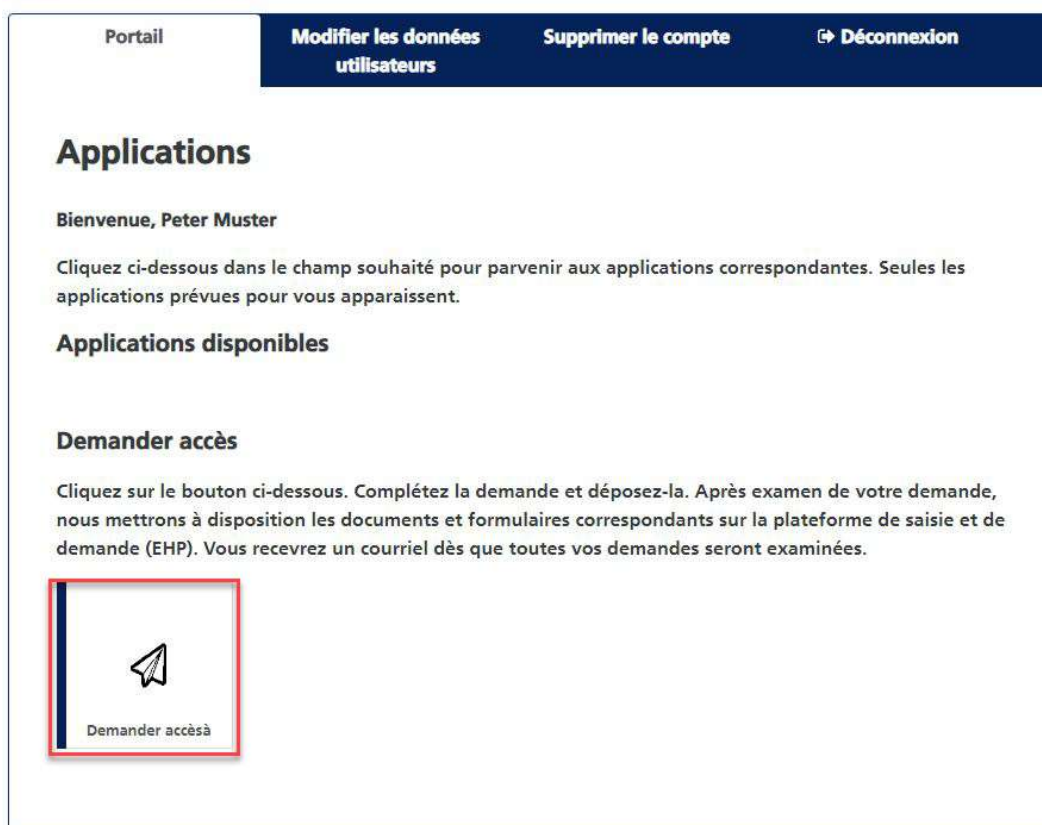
Portail | Modifier les données utilisateurs | Supprimer le compte | Déconnexion

# Applications

**Bienvenue, Peter Muster**

Cliquez ci-dessous dans le champ souhaité pour parvenir aux applications correspondantes. Seules les applications prévues pour vous apparaissent.

## Applications disponibles

## Demander accès

Cliquez sur le bouton ci-dessous. Complétez la demande et déposez-la. Après examen de votre demande, nous mettrons à disposition les documents et formulaires correspondants sur la plateforme de saisie et de demande (EHP). Vous recevrez un courriel dès que toutes vos demandes seront examinées.

Demander accèsà